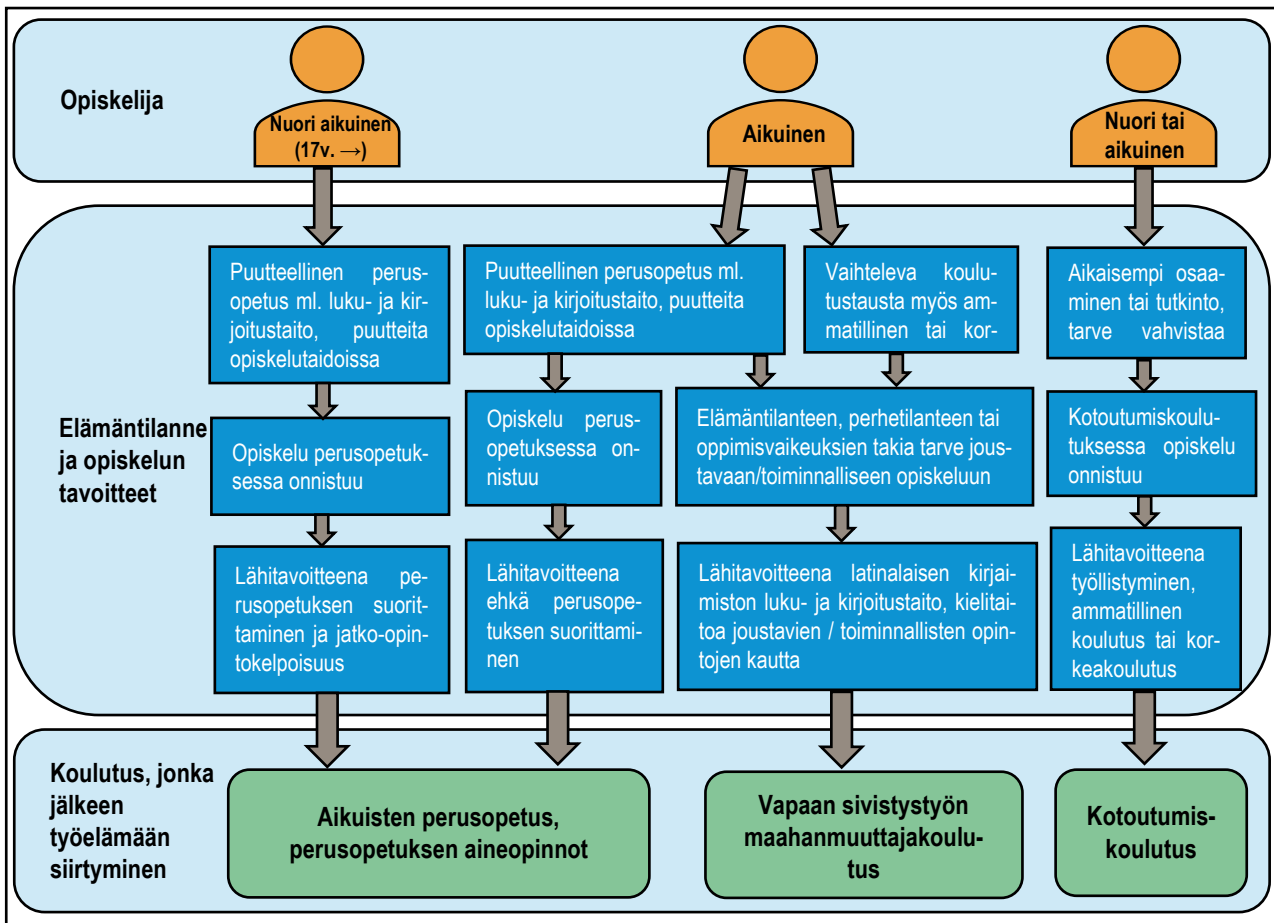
Opiskelija

Nuori aikuinen (17v. →)

Aikuinen

Nuori tai aikuinen

Elämäntilanne ja opiskelun tavoitteet

Puutteellinen perusopetus ml. luku- ja kirjoitustaito, puutteita opiskelutaidoissa

Opiskelu perusopetuksessa onnistuu

Lähitavoitteena perusopetuksen suorittaminen ja jatko-opintokelpoisuus

Puutteellinen perusopetus ml. luku- ja kirjoitustaito, puutteita opiskelutaidoissa

Opiskelu perusopetuksessa onnistuu

Lähitavoitteena ehkä perusopetuksen suorittaminen

Vaihteleva koulutustausta myös ammatillinen tai kor-

Elämäntilanteen, perhetilanteen tai oppimisvaikeuksien takia tarve joustavaan/toiminnalliseen opiskeluun

Lähitavoitteena latinalaisen kirjaimiston luku- ja kirjoitustaito, kielitaitoa joustavien / toiminnallisten opintojen kautta

Aikaisempi osaaminen tai tutkinto, tarve vahvistaa

Kotoutumiskoulutuksessa opiskelu onnistuu

Lähitavoitteena työllistyminen, ammatillinen koulutus tai korkeakoulutus

Koulutus, jonka jälkeen työelämään siirtyminen

Aikuisten perusopetus, perusopetuksen aineopinnot

Vapaan sivistystyön maahanmuuttajakoulutus

Kotoutumiskoulutus